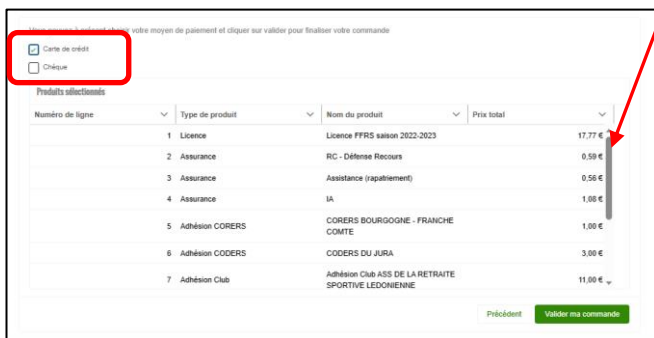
Vous pouvez à présent choisir votre moyen de paiement et cliquer sur valider pour finaliser votre commande

Carte de crédit

Chèque

Produits sélectionnés

| Numéro de ligne | Type de produit | Nom du produit | Prix total |
|---|---|---|---|
| 1 | Licence | Licence FFRS saison 2022-2023 | 17,77 € |
| 2 | Assurance | RC - Défense Recours | 0,59 € |
| 3 | Assurance | Assistance (rapatriement) | 0,56 € |
| 4 | Assurance | IA | 1,08 € |
| 5 | Adhésion CORERS | CORERS BOURGOGNE - FRANCHE COMTE | 1,00 € |
| 6 | Adhésion CODERS | CODERS DU JURA | 3,00 € |
| 7 | Adhésion Club | Adhésion Club ASS DE LA RETRAITE SPORTIVE LEDONIENNE | 11,00 € |

Précédent

Valider ma commande